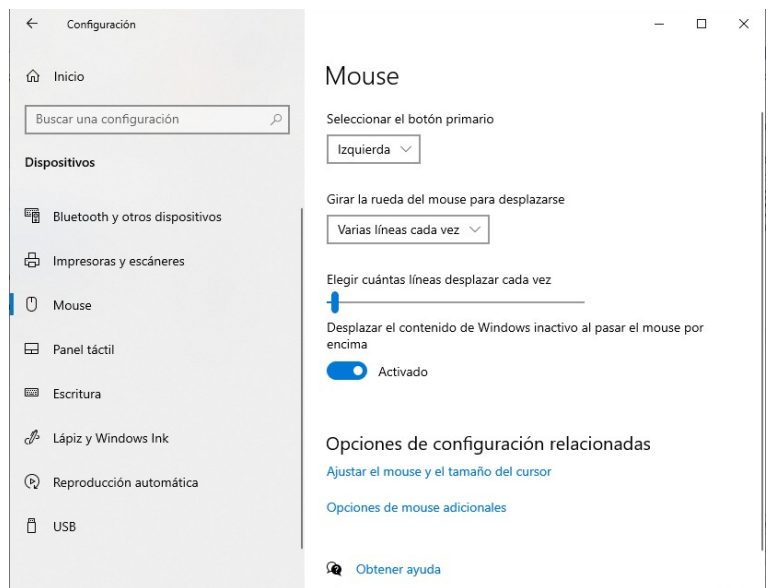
Configuración

Inicio

Buscar una configuración

Dispositivos

Bluetooth y otros dispositivos

Impresoras y escáneres

Mouse

Panel táctil

Escritura

Lápiz y Windows Ink

Reproducción automática

USB

Mouse

Seleccionar el botón primario

Izquierda

Girar la rueda del mouse para desplazarse

Varias líneas cada vez

Elegir cuántas líneas desplazar cada vez

Desplazar el contenido de Windows inactivo al pasar el mouse por encima

Activado

Opciones de configuración relacionadas

Ajustar el mouse y el tamaño del cursor

Opciones de mouse adicionales

Obtener ayuda